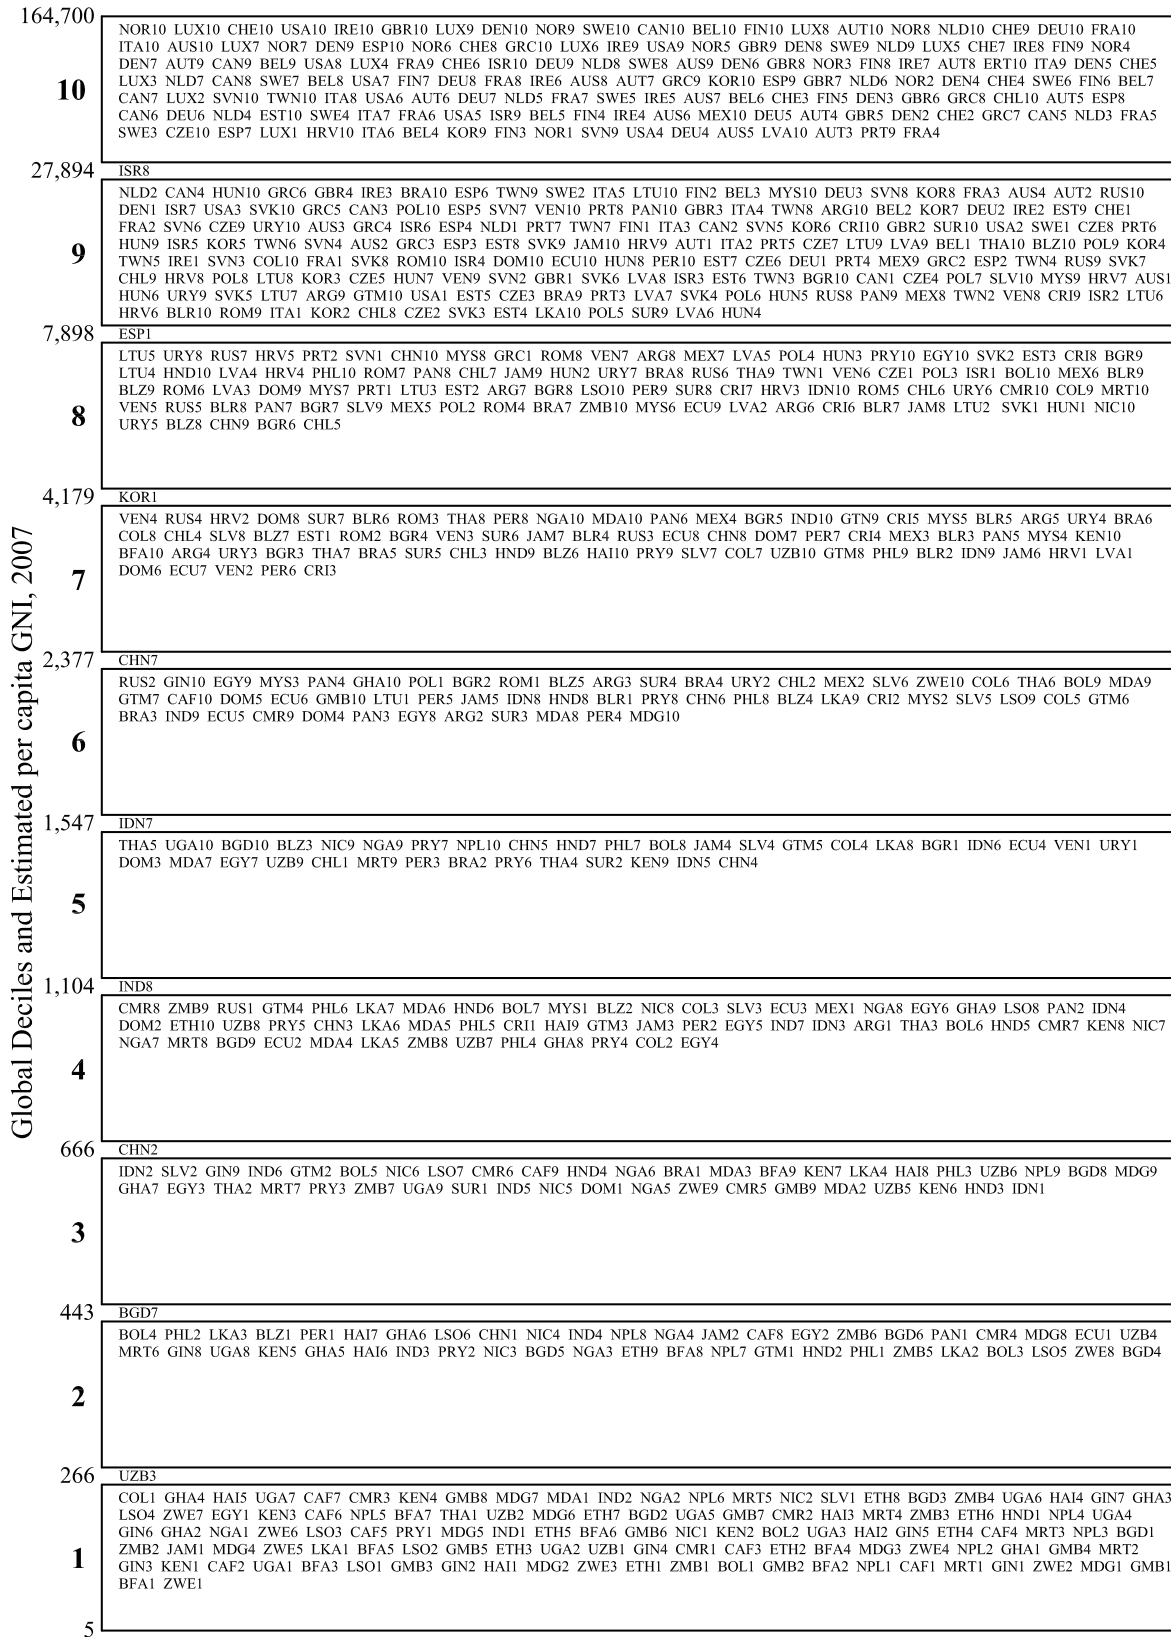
Global Deciles and Estimated per capita GNI, 2007

164,700

10

NOR10 LUX10 CHE10 USA10 IRE10 GBR10 LUX9 DEN10 NOR9 SWE10 CAN10 BEL10 FIN10 LUX8 AUT10 NOR8 NLD10 CHE9 DEU10 FRA10 ITA10 AUS10 LUX7 NOR7 DEN9 ESP10 NOR6 CHE8 GRC10 LUX6 IRE9 USA9 NOR5 GBR9 DEN8 SWE9 NLD9 LUX5 CHE7 IRE8 FIN9 NOR4 DEN7 AUT9 CAN9 BEL9 USA8 LUX4 FRA9 CHE6 ISR10 DEU9 NLD8 SWE8 AUS9 DEN6 GBR8 NOR3 FIN8 IRE7 AUT8 ERT10 ITA9 DEN5 CHE5 LUX3 NLD7 CAN8 SWE7 BEL8 USA7 FIN7 DEU8 FRA8 IRE6 AUS8 AUT7 GRC9 KOR10 ESP9 GBR7 NLD6 NOR2 DEN4 CHE4 SWE6 FIN6 BEL7 CAN7 LUX2 SVN10 TWN10 ITA8 USA6 AUT6 DEU7 NLD5 FRA7 SWE5 IRE5 AUS7 BEL6 CHE3 FIN5 DEN3 GBR6 GRC8 CHL10 AUT5 ESP8 CAN6 DEU6 NLD4 EST10 SWE4 ITA7 FRA6 USA5 ISR9 BEL5 FIN4 IRE4 AUS6 MEX10 DEU5 AUT4 GBR5 DEN2 CHE2 GRC7 CAN5 NLD3 FRA5 SWE3 CZE10 ESP7 LUX1 HRV10 ITA6 BEL4 KOR9 FIN3 NOR1 SVN9 USA4 DEU4 AUS5 LVA10 AUT3 PRT9 FRA4

27,894

ISR8

9

NLD2 CAN4 HUN10 GRC6 GBR4 IRE3 BRA10 ESP6 TWN9 SWE2 ITA5 LTU10 FIN2 BEL3 MYS10 DEU3 SVN8 KOR8 FRA3 AUS4 AUT2 RUS10 DEN1 ISR7 USA3 SVK10 GRC5 CAN3 POL10 ESP5 SVN7 VEN10 PRT8 PAN10 GBR3 ITA4 TWN8 ARG10 BEL2 KOR7 DEU2 IRE2 EST9 CHE1 FRA2 SVN6 CZE9 URY10 AUS3 GRC4 ISR6 ESP4 NLD1 PRT7 TWN7 FIN1 ITA3 CAN2 SVN5 KOR6 CRI10 GBR2 SUR10 USA2 SWE1 CZE8 PRT6 HUN9 ISR5 KOR5 TWN6 SVN4 AUS2 GRC3 ESP3 EST8 SVK9 JAM10 HRV9 AUT1 ITA2 PRT5 CZE7 LTU9 LVA9 BEL1 THA10 BLZ10 POL9 KOR4 TWN5 IRE1 SVN3 COL10 FRA1 SVK8 ROM10 ISR4 DOM10 ECU10 HUN8 PER10 EST7 CZE6 DEU1 PRT4 MEX9 GRC2 ESP2 TWN4 RUS9 SVK7 CHL9 HRV8 POL8 LTU8 KOR3 CZE5 HUN7 VEN9 SVN2 GBR1 SVK6 LVA8 ISR3 EST6 TWN3 BGR10 CAN1 CZE4 POL7 SLV10 MYS9 HRV7 AUS1 HUN6 URY9 SVK5 LTU7 ARG9 GTM10 USA1 EST5 CZE3 BRA9 PRT3 LVA7 SVK4 POL6 HUN5 RUS8 PAN9 MEX8 TWN2 VEN8 CRI9 ISR2 LTU6 HRV6 BLR10 ROM9 ITA1 KOR2 CHL8 CZE2 SVK3 EST4 LKA10 POL5 SUR9 LVA6 HUN4

7,898

ESP1

8

LTU5 URY8 RUS7 HRV5 PRT2 SVN1 CHN10 MYS8 GRC1 ROM8 VEN7 ARG8 MEX7 LVA5 POL4 HUN3 PRY10 EGY10 SVK2 EST3 CRI8 BGR9 LTU4 HND10 LVA4 HRV4 PHL10 ROM7 PAN8 CHL7 JAM9 HUN2 URY7 BRA8 RUS6 THA9 TWN1 VEN6 CZE1 POL3 ISR1 BOL10 MEX6 BLR9 BLZ9 ROM6 LVA3 DOM9 MYS7 PRT1 LTU3 EST2 ARG7 BGR8 LSO10 PER9 SUR8 CRI7 HRV3 IDN10 ROM5 CHL6 URY6 CMR10 COL9 MRT10 VEN5 RUS5 BLR8 PAN7 BGR7 SLV9 MEX5 POL2 ROM4 BRA7 ZMB10 MYS6 ECU9 LVA2 ARG6 CRI6 BLR7 JAM8 LTU2 SVK1 HUN1 NIC10 URY5 BLZ8 CHN9 BGR6 CHL5

4,179

KOR1

7

VEN4 RUS4 HRV2 DOM8 SUR7 BLR6 ROM3 THA8 PER8 NGA10 MDA10 PAN6 MEX4 BGR5 IND10 GTN9 CRI5 MYS5 BLR5 ARG5 URY4 BRA6 COL8 CHL4 SLV8 BLZ7 EST1 ROM2 BGR4 VEN3 SUR6 JAM7 BLR4 RUS3 ECU8 CHN8 DOM7 PER7 CRI4 MEX3 BLR3 PAN5 MYS4 KEN10 BFA10 ARG4 URY3 BGR3 THA7 BRA5 SUR5 CHL3 HND9 BLZ6 HAI10 PRY9 SLV7 COL7 UZB10 GTM8 PHL9 BLR2 IDN9 JAM6 HRV1 LVA1 DOM6 ECU7 VEN2 PER6 CRI3

2,377

CHN7

6

RUS2 GIN10 EGY9 MYS3 PAN4 GHA10 POL1 BGR2 ROM1 BLZ5 ARG3 SUR4 BRA4 URY2 CHL2 MEX2 SLV6 ZWE10 COL6 THA6 BOL9 MDA9 GTM7 CAF10 DOM5 ECU6 GMB10 LTU1 PER5 JAM5 IDN8 HND8 BLR1 PRY8 CHN6 PHL8 BLZ4 LKA9 CRI2 MYS2 SLV5 LSO9 COL5 GTM6 BRA3 IND9 ECU5 CMR9 DOM4 PAN3 EGY8 ARG2 SUR3 MDA8 PER4 MDG10

1,547

IDN7

5

THA5 UGA10 BGD10 BLZ3 NIC9 NGA9 PRY7 NPL10 CHN5 HND7 PHL7 BOL8 JAM4 SLV4 GTM5 COL4 LKA8 BGR1 IDN6 ECU4 VEN1 URY1 DOM3 MDA7 EGY7 UZB9 CHL1 MRT9 PER3 BRA2 PRY6 THA4 SUR2 KEN9 IDN5 CHN4

1,104

IND8

4

CMR8 ZMB9 RUS1 GTM4 PHL6 LKA7 MDA6 HND6 BOL7 MYS1 BLZ2 NIC8 COL3 SLV3 ECU3 MEX1 NGA8 EGY6 GHA9 LSO8 PAN2 IDN4 DOM2 ETH10 UZB8 PRY5 CHN3 LKA6 MDA5 PHL5 CRI1 HAI9 GTM3 JAM3 PER2 EGY5 IND7 IDN3 ARG1 THA3 BOL6 HND5 CMR7 KEN8 NIC7 NGA7 MRT8 BGD9 ECU2 MDA4 LKA5 ZMB8 UZB7 PHL4 GHA8 PRY4 COL2 EGY4

666

CHN2

3

IDN2 SLV2 GIN9 IND6 GTM2 BOL5 NIC6 LSO7 CMR6 CAF9 HND4 NGA6 BRA1 MDA3 BFA9 KEN7 LKA4 HAI8 PHL3 UZB6 NPL9 BGD8 MDG9 GHA7 EGY3 THA2 MRT7 PRY3 ZMB7 UGA9 SUR1 IND5 NIC5 DOM1 NGA5 ZWE9 CMR5 GMB9 MDA2 UZB5 KEN6 HND3 IDN1

443

BGD7

2

BOL4 PHL2 LKA3 BLZ1 PER1 HAI7 GHA6 LSO6 CHN1 NIC4 IND4 NPL8 NGA4 JAM2 CAF8 EGY2 ZMB6 BGD6 PAN1 CMR4 MDG8 ECU1 UZB4 MRT6 GIN8 UGA8 KEN5 GHA5 HAI6 IND3 PRY2 NIC3 BGD5 NGA3 ETH9 BFA8 NPL7 GTM1 HND2 PHL1 ZMB5 LKA2 BOL3 LSO5 ZWE8 BGD4

266

UZB3

1

COL1 GHA4 HAI5 UGA7 CAF7 CMR3 KEN4 GMB8 MDG7 MDA1 IND2 NGA2 NPL6 MRT5 NIC2 SLV1 ETH8 BGD3 ZMB4 UGA6 HAI4 GIN7 GHA3 LSO4 ZWE7 EGY1 KEN3 CAF6 NPL5 BFA7 THA1 UZB2 MDG6 ETH7 BGD2 UGA5 GMB7 CMR2 HAI3 MRT4 ZMB3 ETH6 HND1 NPL4 UGA4 GIN6 GHA2 NGA1 ZWE6 LSO3 CAF5 PRY1 MDG5 IND1 ETH5 BFA6 GMB6 NIC1 KEN2 BOL2 UGA3 HAI2 GIN5 ETH4 CAF4 MRT3 NPL3 BGD1 ZMB2 JAM1 MDG4 ZWE5 LKA1 BFA5 LSO2 GMB5 ETH3 UGA2 UZB1 GIN4 CMR1 CAF3 ETH2 BFA4 MDG3 ZWE4 NPL2 GHA1 GMB4 MRT2 GIN3 KEN1 CAF2 UGA1 BFA3 LSO1 GMB3 GIN2 HAI1 MDG2 ZWE3 ETH1 ZMB1 BOL1 GMB2 BFA2 NPL1 CAF1 MRT1 GIN1 ZWE2 MDG1 GMB1 BFA1 ZWE1

5